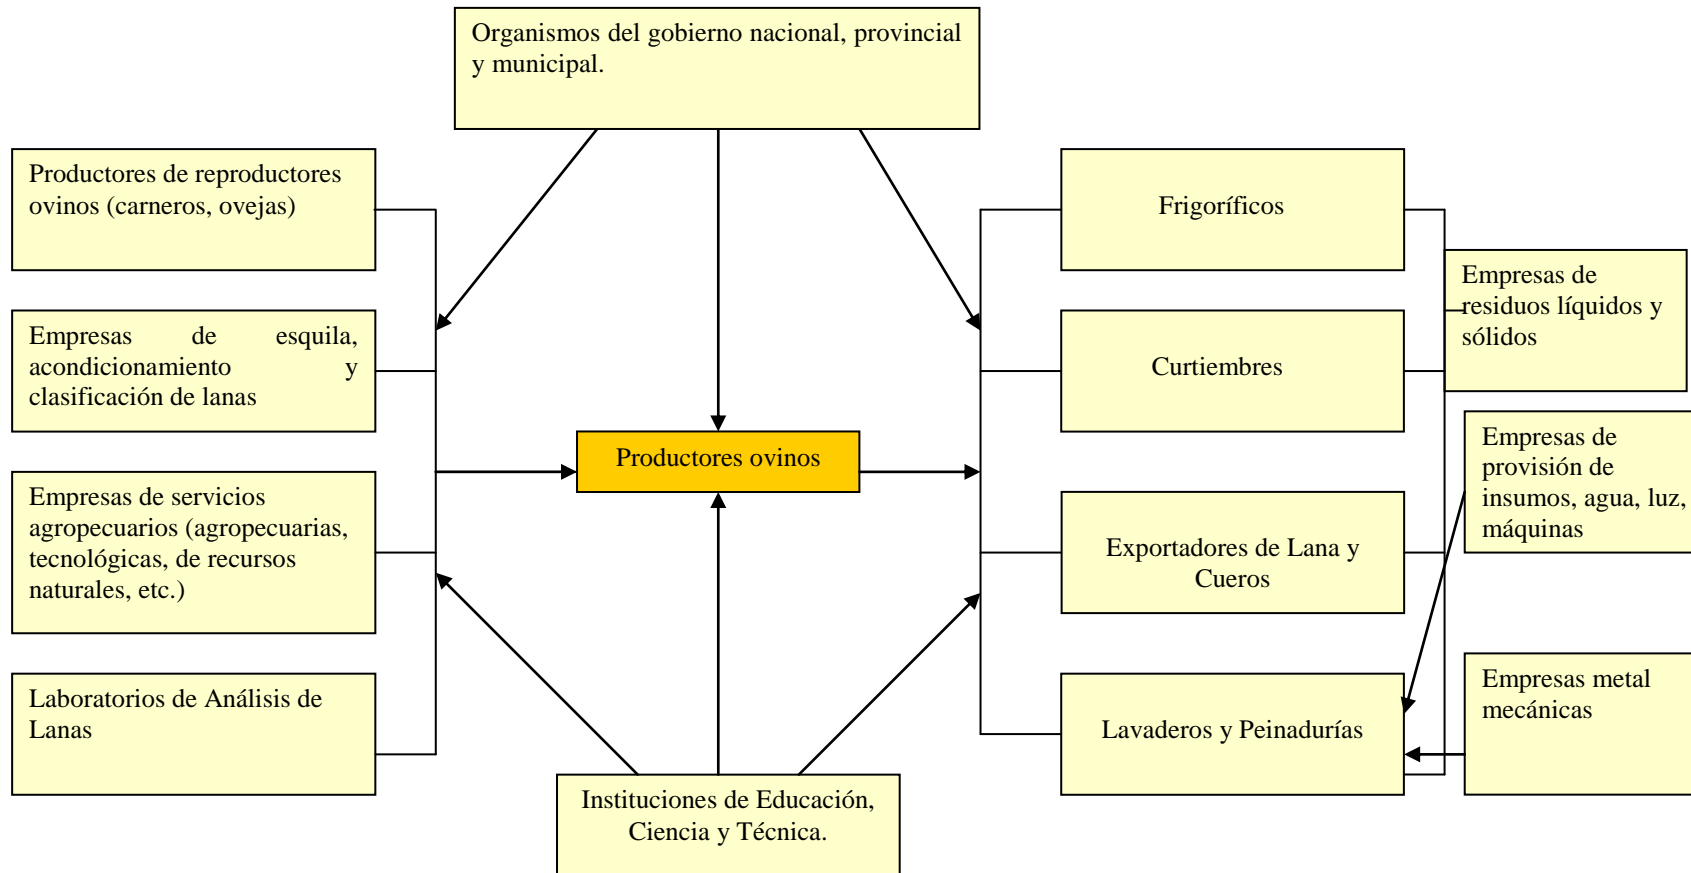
Organismos del gobierno nacional, provincial y municipal.

Productores de reproductores ovinos (carneros, ovejas)

Empresas de esquila, acondicionamiento y clasificación de lanas

Empresas de servicios agropecuarios (agropecuarias, tecnológicas, de recursos naturales, etc.)

Laboratorios de Análisis de Lanas

Productores ovinos

Frigoríficos

Curtiembres

Exportadores de Lana y Cueros

Lavaderos y Peinadurías

Empresas de residuos líquidos y sólidos

Empresas de provisión de insumos, agua, luz, máquinas

Empresas metal mecánicas

Instituciones de Educación, Ciencia y Técnica.